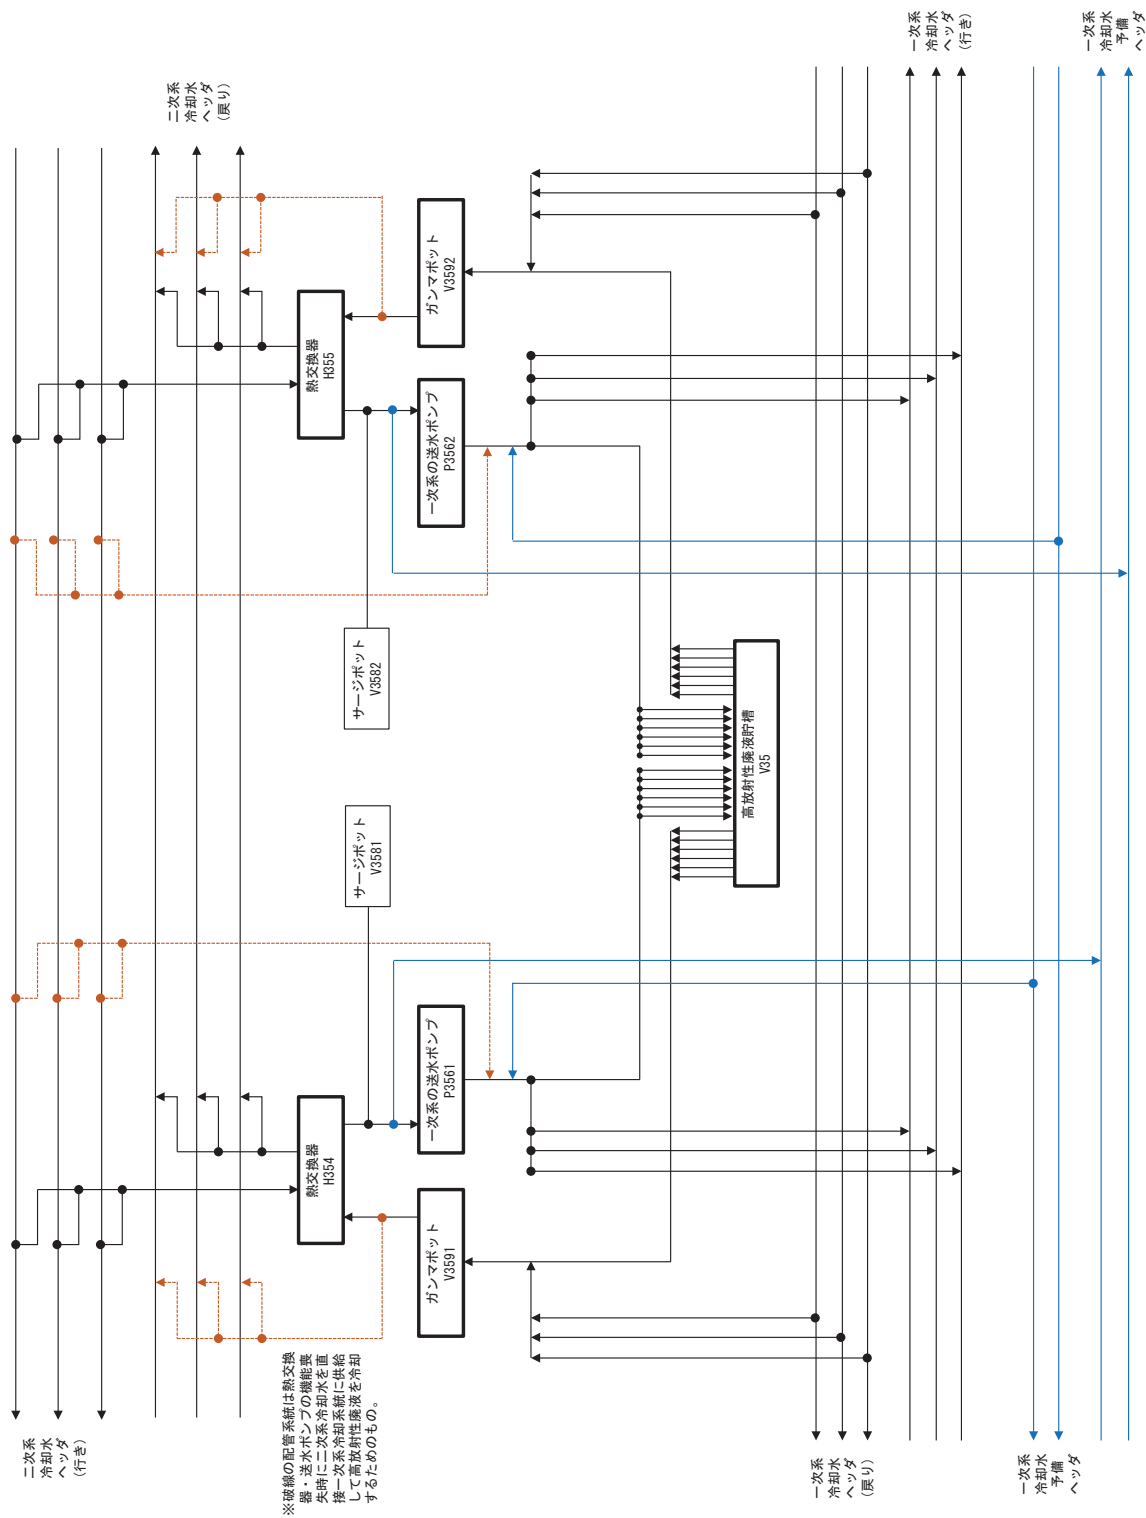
二次系冷却水ヘッダ（戻り）

一次系冷却水ヘッダ（行き）

一次系冷却水予備ヘッダ

ガンマポット V3592

熱交換器 H355

一次系の送水ポンプ P3562

サージポット V3582

高放射性廃液貯槽 V35

サージポット V3581

一次系の送水ポンプ P3561

熱交換器 H354

ガンマポット V3591

二次系冷却水ヘッダ（行き）

※破線の配管系統は熱交換器・送水ポンプの機能喪失時に二次系冷却水を直接一次系冷却系統に供給して高放射性廃液を冷却するためのもの。

一次系冷却水ヘッダ（戻り）

一次系冷却水予備ヘッダ